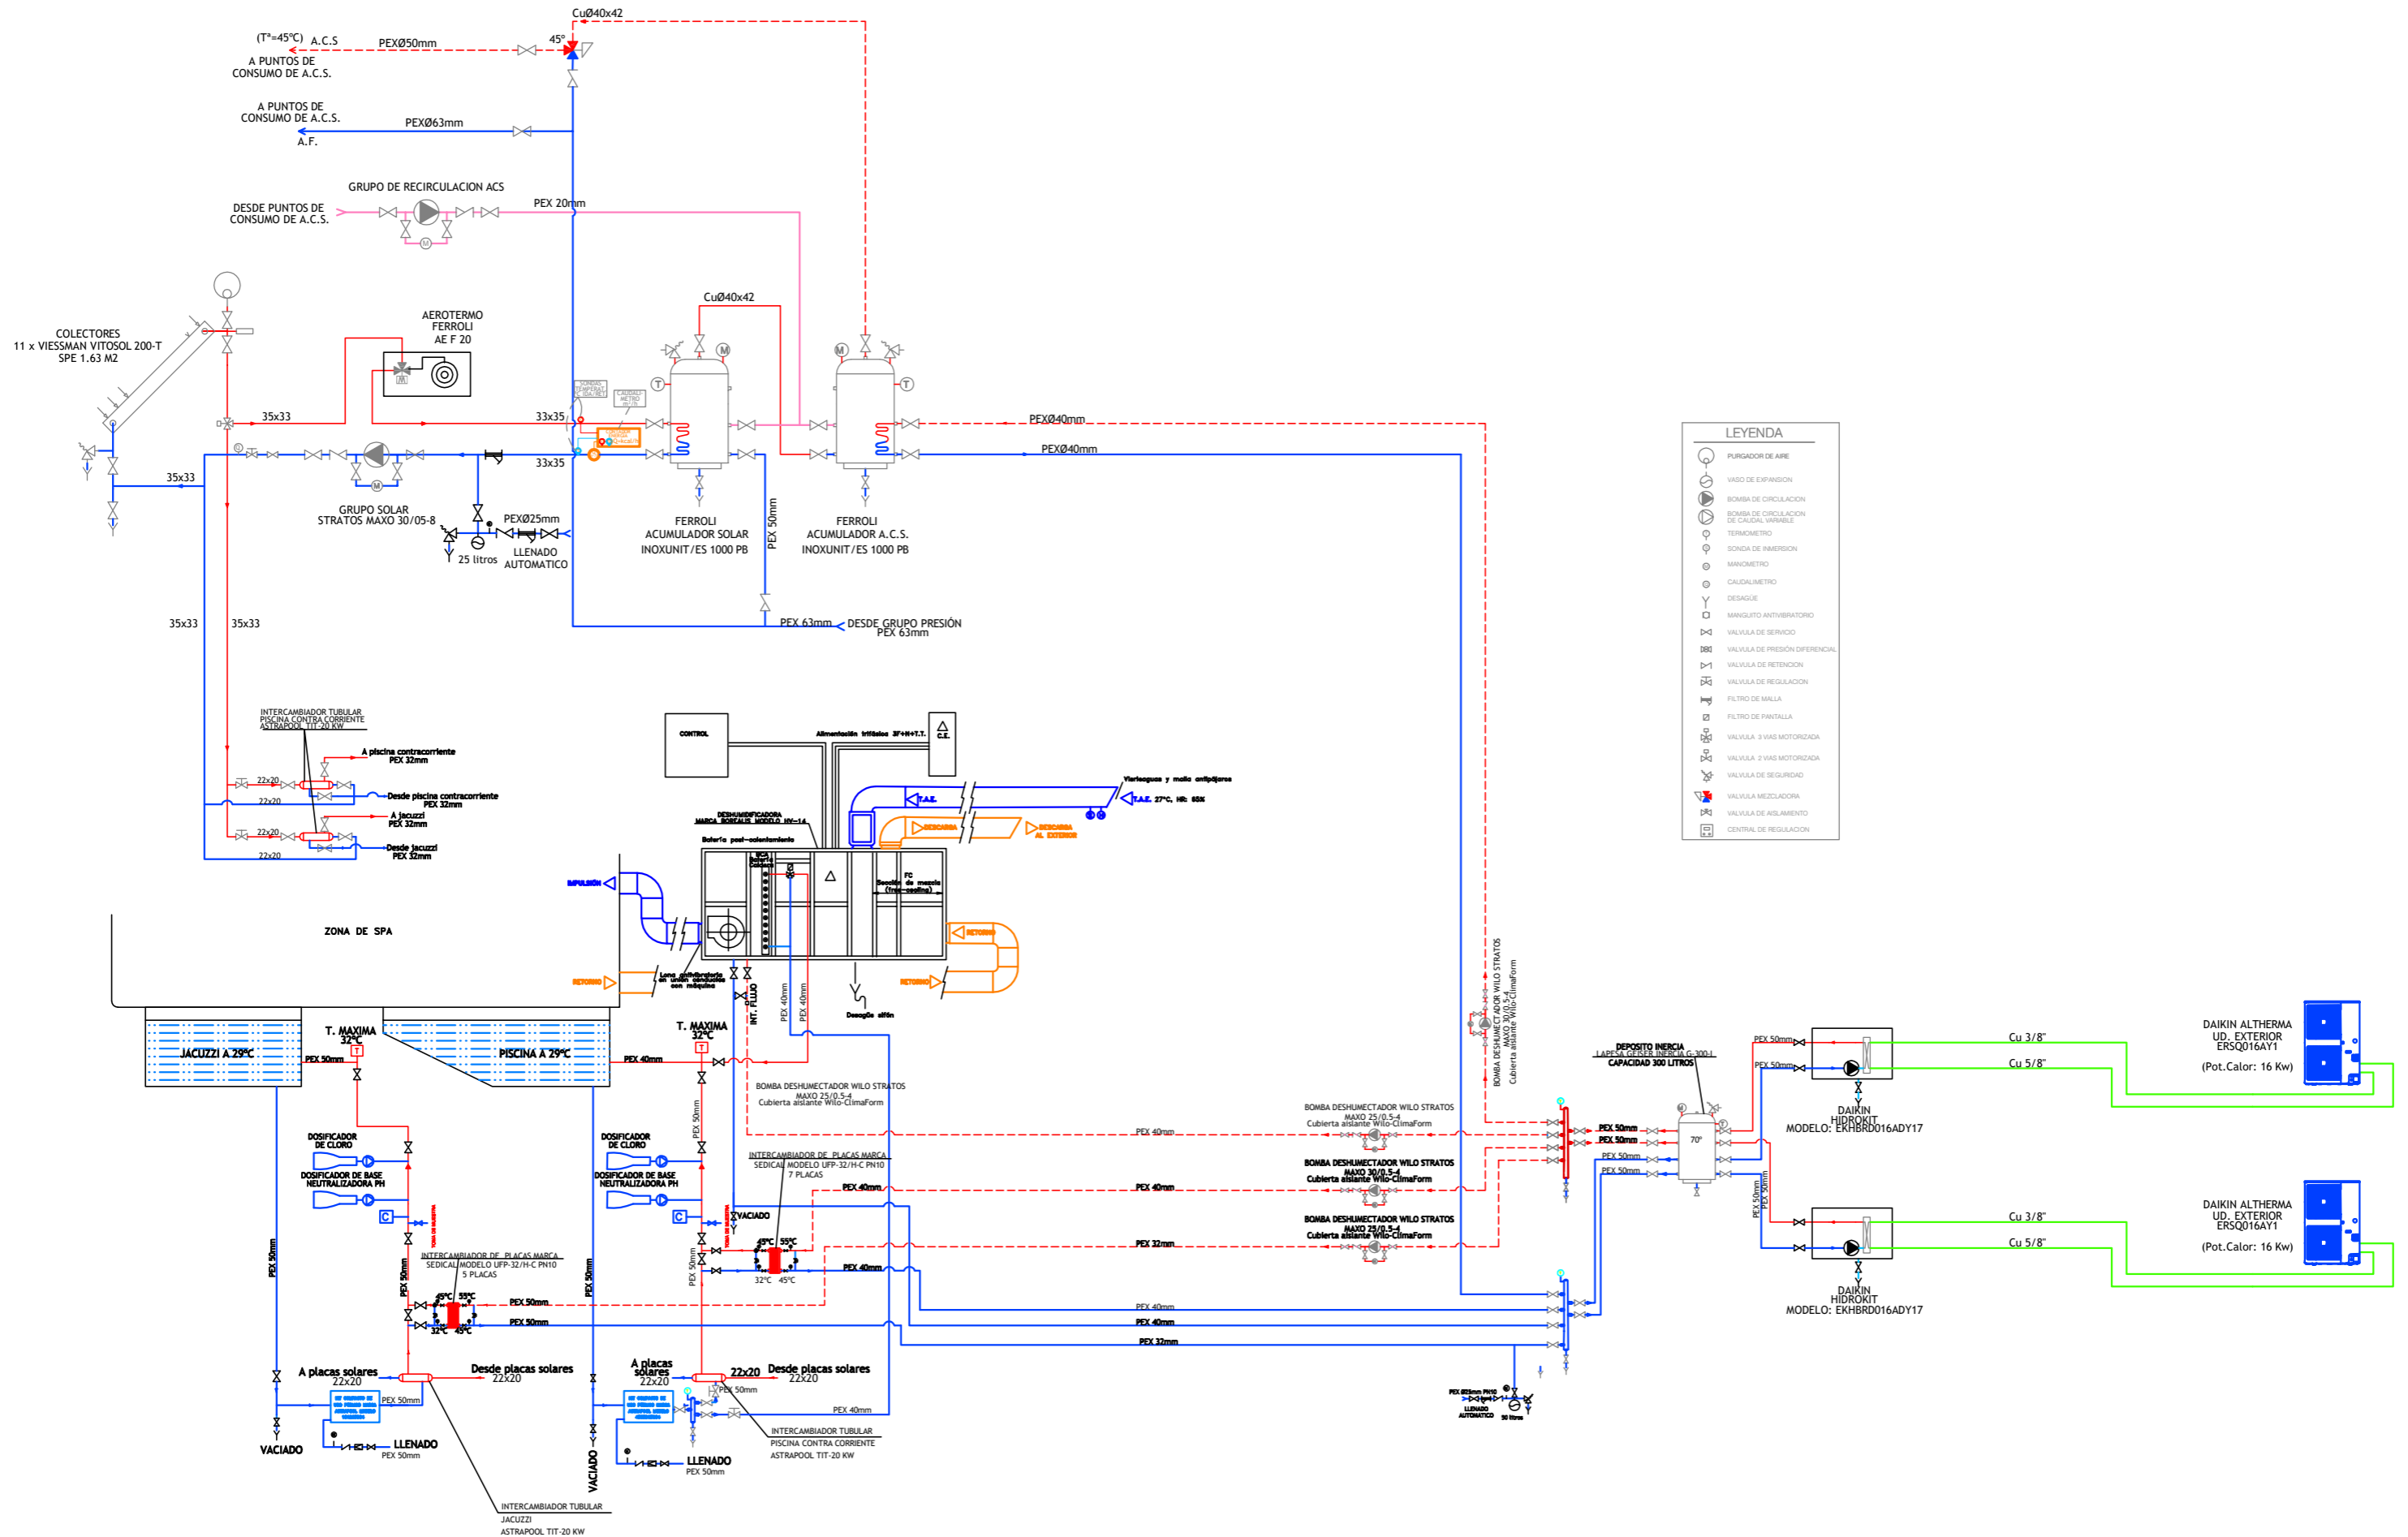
CuØ40x42

(Tª=45ºC) A.C.S PEXØ50mm 45º
A PUNTOS DE CONSUMO DE A.C.S.

A PUNTOS DE CONSUMO DE A.C.S.
PEXØ63mm
A.F.

GRUPO DE RECIRCULACION ACS
DESDE PUNTOS DE CONSUMO DE A.C.S.
PEX 20mm

CuØ40x42

COLECTORES
11 x VIESSMAN VITOSOL 200-T
SPE 1.63 M2

AEROTERMO
FERROLI
AE F 20

35x33
33x35
33x35
35x33

PEXØ40mm
PEXØ40mm

GRUPO SOLAR
STRATOS MAXO 30/05-8

PEXØ25mm
25 litros
LLENADO AUTOMATICO

FERROLI
ACUMULADOR SOLAR
INOXUNIT/ES 1000 PB

PEX 50mm

FERROLI
ACUMULADOR A.C.S.
INOXUNIT/ES 1000 PB

PEX 63mm
DESDE GRUPO PRESIÓN
PEX 63mm

35x33
35x33

LEYENDA
PURGADOR DE AIRE
VASO DE EXPANSION
BOMBA DE CIRCULACION
BOMBA DE CIRCULACION DE CAUDAL VARIABLE
TERMOMETRO
SONDA DE INMERSION
MANOMETRO
CAUDALIMETRO
DESAGÜE
MANGUITO ANTIVIBRATORIO
VALVULA DE SERVICIO
VALVULA DE PRESIÓN DIFERENCIAL
VALVULA DE RETENCION
VALVULA DE REGULACION
FILTRO DE MALLA
FILTRO DE PANTALLA
VALVULA 3 VIAS MOTORIZADA
VALVULA 2 VIAS MOTORIZADA
VALVULA DE SEGURIDAD
VALVULA MEZCLADORA
VALVULA DE AISLAMIENTO
CENTRAL DE REGULACION

INTERCAMBIADOR TUBULAR
PISCINA CONTRA CORRIENTE
ASTRAPOOL TIT-20 KW
A piscina contracorriente
PEX 32mm
22x20
22x20
Desde piscina contracorriente
PEX 32mm
22x20
A jacuzzi
PEX 32mm
22x20
Desde jacuzzi
PEX 32mm

CONTROL
Alimentación trifásica 3F+N+T.T.
C.E.
Vierteaguas y malla antipájaros
T.A.E. 27ºC, HR: 65%
DESHUMIDIFICADORA
MARCA BOREALIS MODELO HV-14
Batería post-calentamiento
DESCARGA
DESCARGA AL EXTERIOR
FC
Sección de mezcla (free-cooling)
IMPULSIÓN
RETORNO
RETORNO
RETORNO
Lona antivibratoria en unión conductos con máquina
Desagüe sifón

ZONA DE SPA

JACUZZI A 29ºC
T. MAXIMA 32ºC
PEX 50mm
PISCINA A 29ºC
PEX 40mm
T. MAXIMA 32ºC
INT. FLUJO
PEX 40mm
PEX 40mm

BOMBA DESHUMECTADOR WILO STRATOS
MAXO 25/0.5-4
Cubierta aislante Wilo-ClimaForm

BOMBA DESHUMECTADOR WILO STRATOS
MAXO 30/0.5-4
Cubierta aislante Wilo-ClimaForm

DEPOSITO INERCIA
LAPESA GEISER INERCIA G-300-I
CAPACIDAD 300 LITROS
70º

PEX 50mm
PEX 50mm
Cu 3/8"
Cu 5/8"
DAIKIN ALTHERMA
UD. EXTERIOR
ERSQ016AY1
(Pot.Calor: 16 Kw)

DAIKIN
HIDROKIT
MODELO: EKHBRD016ADY17

DOSIFICADOR DE CLORO
DOSIFICADOR DE BASE NEUTRALIZADORA PH
DOSIFICADOR DE CLORO
DOSIFICADOR DE BASE NEUTRALIZADORA PH

PEX 50mm
PEX 40mm
BOMBA DESHUMECTADOR WILO STRATOS
MAXO 25/0.5-4
Cubierta aislante Wilo-ClimaForm
PEX 40mm

INTERCAMBIADOR DE PLACAS MARCA
SEDICAL MODELO UFP-32/H-C PN10
7 PLACAS
PEX 40mm
PEX 40mm
BOMBA DESHUMECTADOR WILO STRATOS
MAXO 30/0.5-4
Cubierta aislante Wilo-ClimaForm
PEX 50mm
PEX 50mm
PEX 50mm
PEX 50mm
VACIADO
45ºC 55ºC
32ºC 45ºC
PEX 32mm
BOMBA DESHUMECTADOR WILO STRATOS
MAXO 25/0.5-4
Cubierta aislante Wilo-ClimaForm
PEX 50mm
PEX 40mm

PEX 50mm
PEX 50mm
PEX 50mm
PEX 50mm
PEX 40mm

DAIKIN ALTHERMA
UD. EXTERIOR
ERSQ016AY1
Cu 3/8"
Cu 5/8"
(Pot.Calor: 16 Kw)
DAIKIN
HIDROKIT
MODELO: EKHBRD016ADY17

INTERCAMBIADOR DE PLACAS MARCA
SEDICAL MODELO UFP-32/H-C PN10
5 PLACAS
45ºC 55ºC
32ºC 45ºC
PEX 50mm
PEX 50mm
PEX 40mm
PEX 40mm
PEX 32mm

A placas solares
22x20
Desde placas solares
22x20
PEX 50mm
VACIADO
LLENADO
PEX 50mm

A placas solares
22x20
22x20
Desde placas solares
22x20
PEX 50mm
PEX 40mm
VACIADO
LLENADO
PEX 50mm

INTERCAMBIADOR TUBULAR
PISCINA CONTRA CORRIENTE
ASTRAPOOL TIT-20 KW

INTERCAMBIADOR TUBULAR
JACUZZI
ASTRAPOOL TIT-20 KW

PEX Ø25mm PN10
LLENADO AUTOMATICO
50 litros